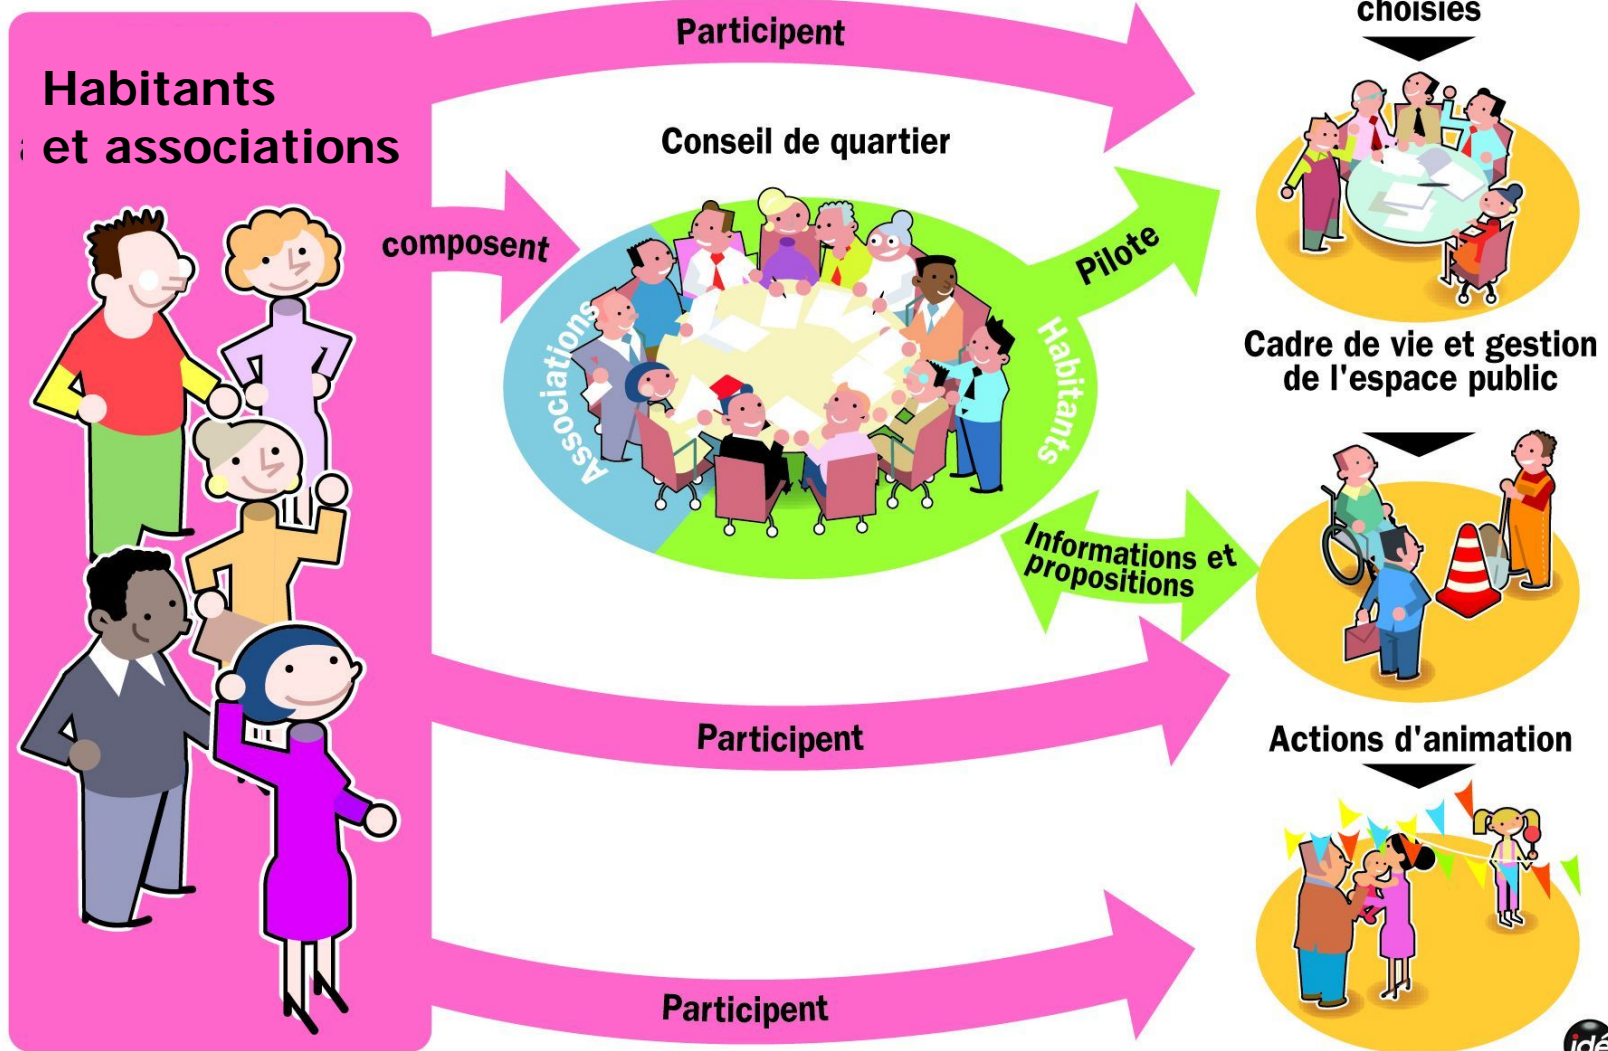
Habitants et associations

Participent

Conseil de quartier

composent

Associations

Habitants

Pilote

choisies

Cadre de vie et gestion de l'espace public

Informations et propositions

Participent

Actions d'animation

Participent

idé